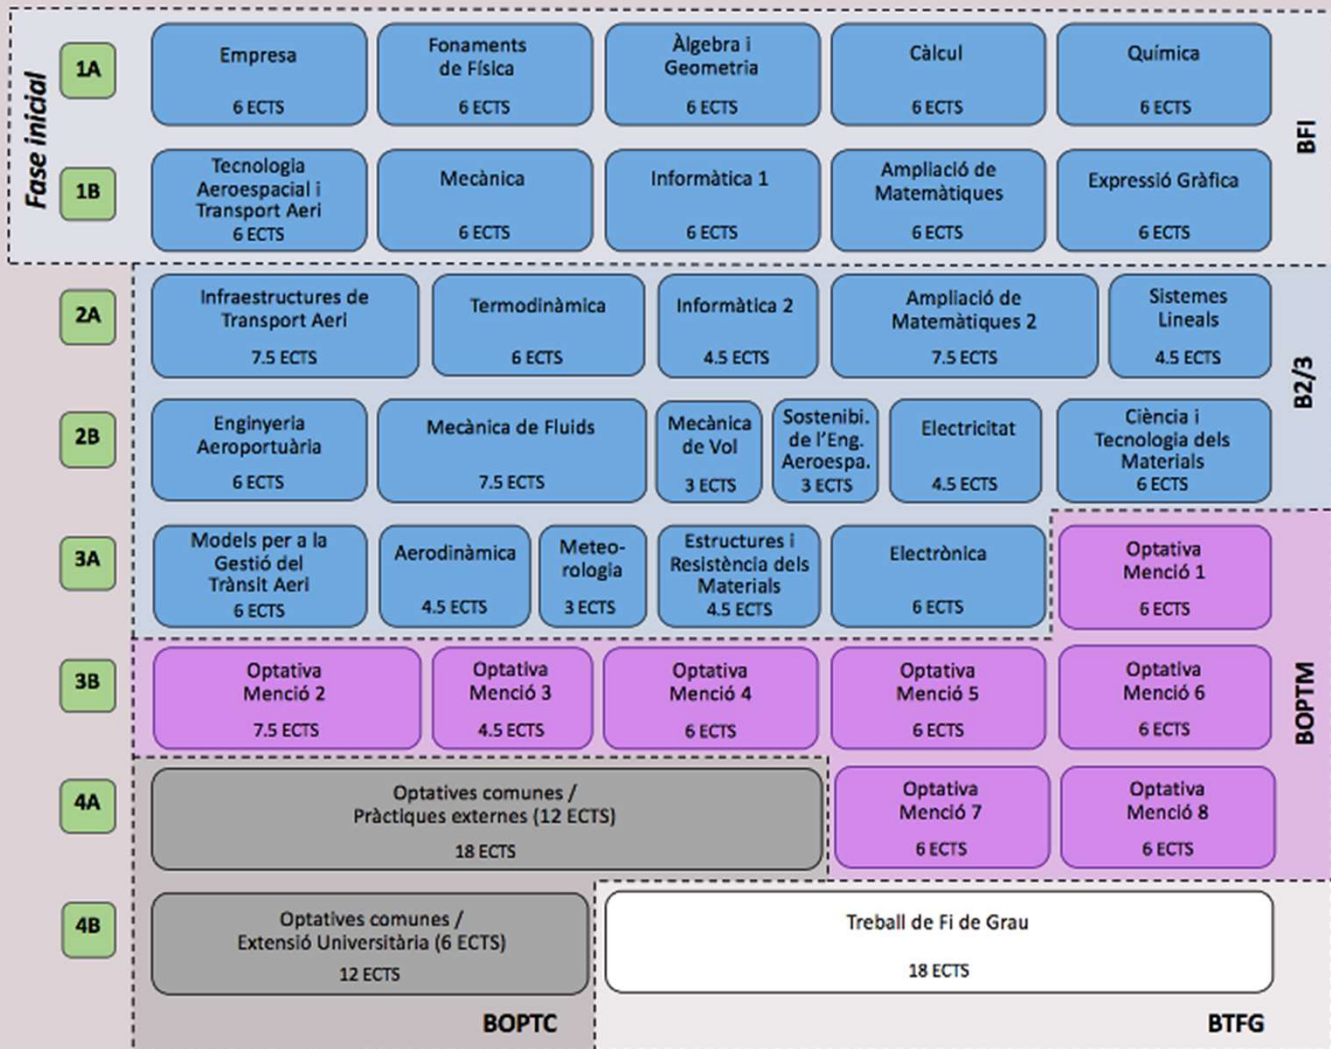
Fase inicial

1A

Empresa
6 ECTS

Fonaments de Física
6 ECTS

Àlgebra i Geometria
6 ECTS

Càlcul
6 ECTS

Química
6 ECTS

BFI

1B

Tecnologia Aeroespacial i Transport Aeri
6 ECTS

Mecànica
6 ECTS

Informàtica 1
6 ECTS

Ampliació de Matemàtiques
6 ECTS

Expressió Gràfica
6 ECTS

2A

Infraestructures de Transport Aeri
7.5 ECTS

Termodinàmica
6 ECTS

Informàtica 2
4.5 ECTS

Ampliació de Matemàtiques 2
7.5 ECTS

Sistemes Lineals
4.5 ECTS

B2/3

2B

Enginyeria Aeroportuària
6 ECTS

Mecànica de Fluids
7.5 ECTS

Mecànica de Vol
3 ECTS

Sostenibi. de l'Eng. Aeroespa.
3 ECTS

Electricitat
4.5 ECTS

Ciència i Tecnologia dels Materials
6 ECTS

3A

Models per a la Gestió del Trànsit Aeri
6 ECTS

Aerodinàmica
4.5 ECTS

Meteo-rologia
3 ECTS

Estructures i Resistència dels Materials
4.5 ECTS

Electrònica
6 ECTS

Optativa Menció 1
6 ECTS

3B

Optativa Menció 2
7.5 ECTS

Optativa Menció 3
4.5 ECTS

Optativa Menció 4
6 ECTS

Optativa Menció 5
6 ECTS

Optativa Menció 6
6 ECTS

BOPTM

4A

Optatives comunes / Pràctiques externes (12 ECTS)
18 ECTS

Optativa Menció 7
6 ECTS

Optativa Menció 8
6 ECTS

4B

Optatives comunes / Extensió Universitària (6 ECTS)
12 ECTS

Treball de Fi de Grau
18 ECTS

BOPTC

BTFG